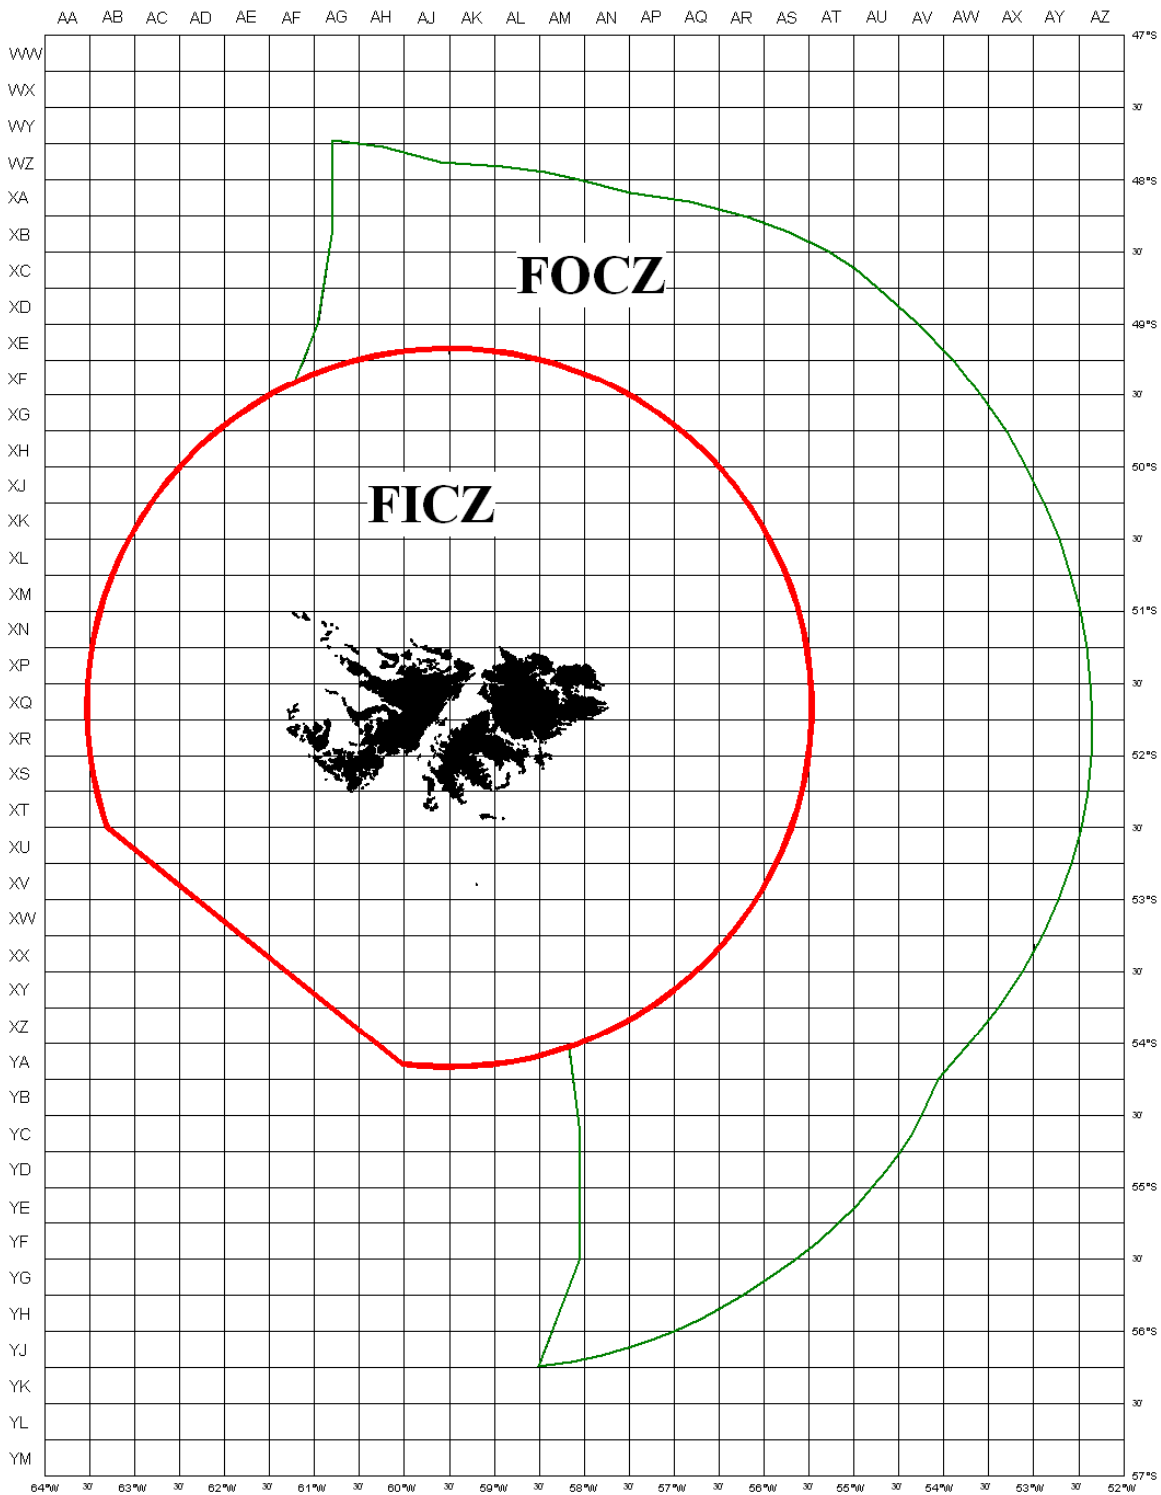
AA AB AC AD AE AF AG AH AJ AK AL AM AN AP AQ AR AS AT AU AV AW AX AY AZ

WW
WX
WY
WZ
XA
XB
XC
XD
XE
XF
XG
XH
XJ
XK
XL
XM
XN
XP
XQ
XR
XS
XT
XU
XV
XW
XX
XY
XZ
YA
YB
YC
YD
YE
YF
YG
YH
YJ
YK
YL
YM

47°S
30'
48°S
30'
49°S
30'
50°S
30'
51°S
30'
52°S
30'
53°S
30'
54°S
30'
55°S
30'
56°S
30'
57°S

FOCZ

FICZ

64°W 30' 63°W 30' 62°W 30' 61°W 30' 60°W 30' 59°W 30' 58°W 30' 57°W 30' 56°W 30' 55°W 30' 54°W 30' 53°W 30' 52°W